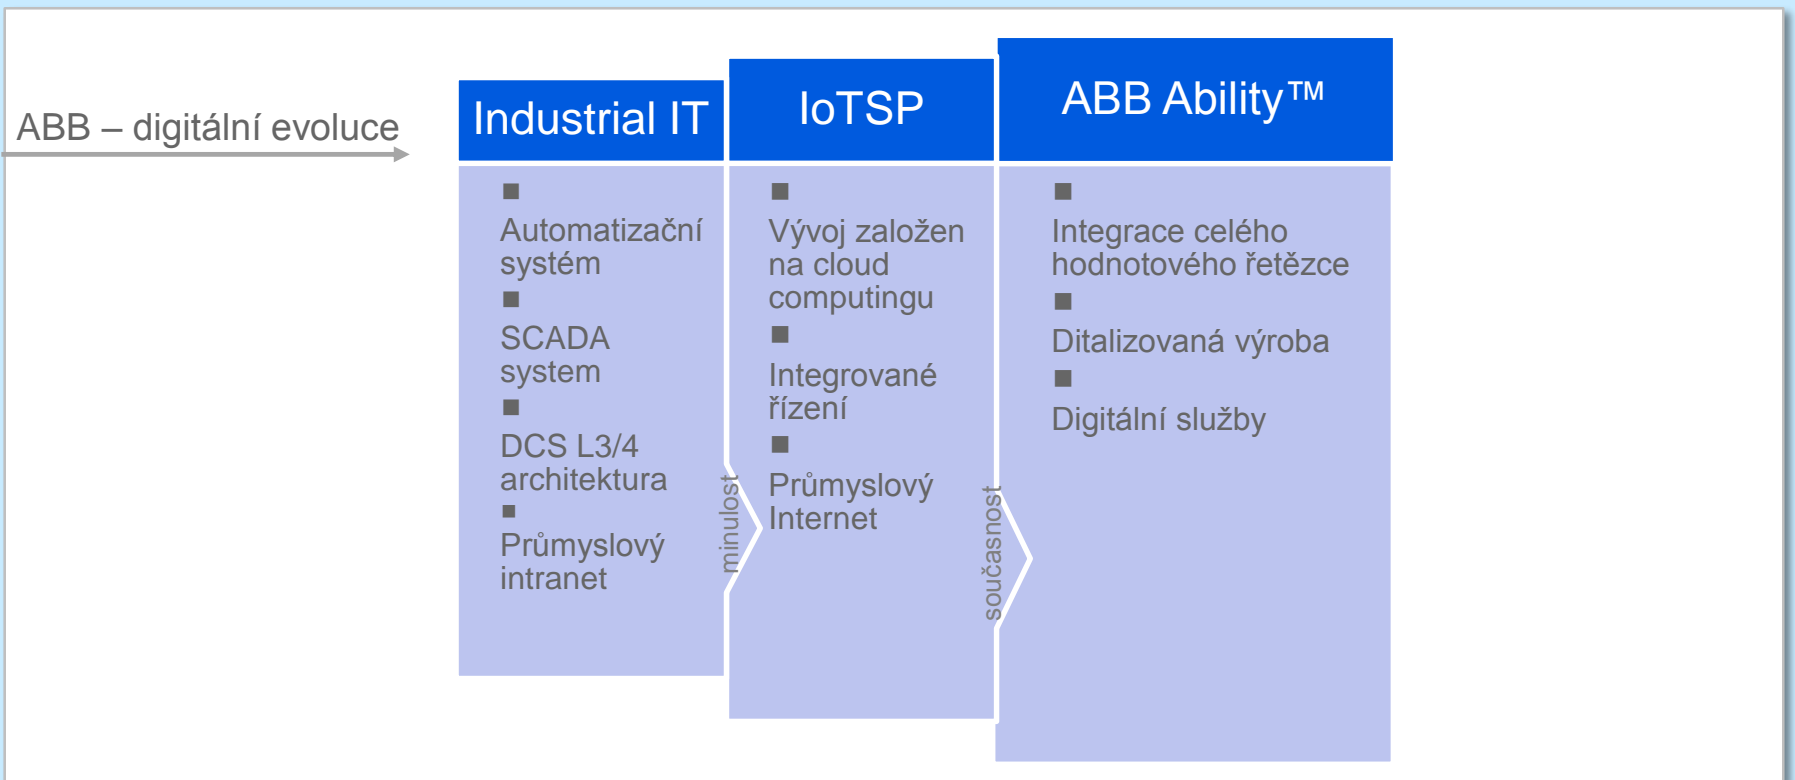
ABB – digitální evoluce

Industrial IT

■ Automatizační systém
■ SCADA system
■ DCS L3/4 architektura
■ Průmyslový intranet

minulost

IoTSP

■ Vývoj založen na cloud computingu
■ Integrované řízení
■ Průmyslový Internet

současnost

ABB Ability™

■ Integrace celého hodnotového řetězce
■ Ditalizovaná výroba
■ Digitální služby